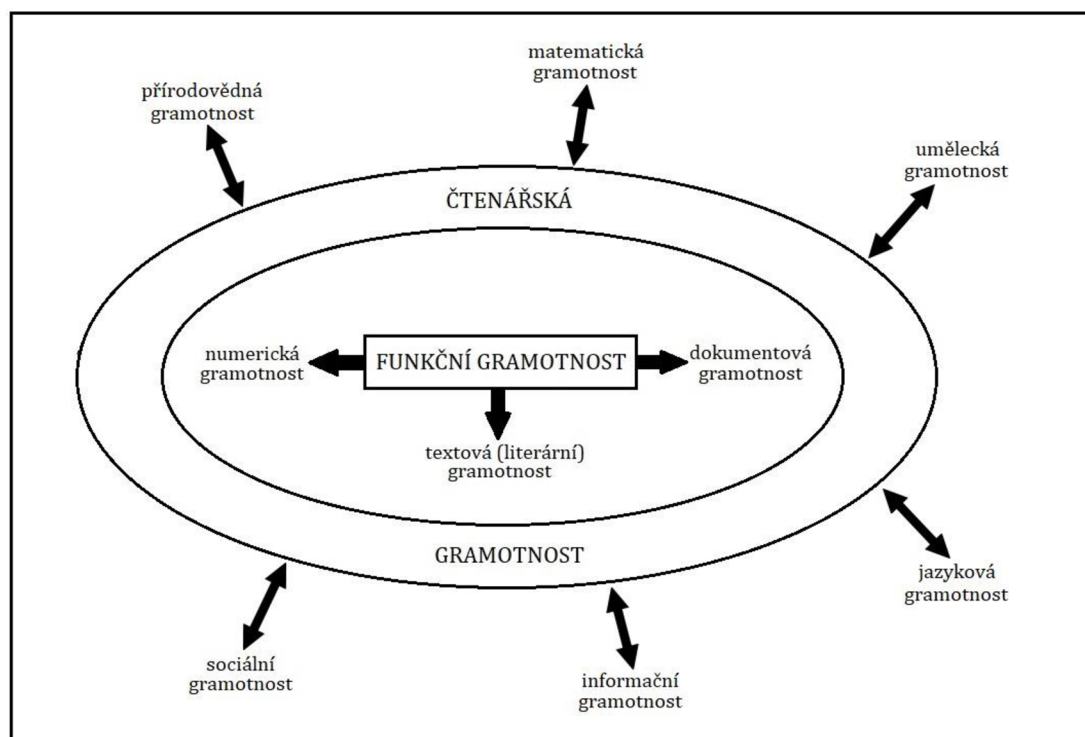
matematická gramotnost

přírodovědná gramotnost

umělecká gramotnost

ČTENÁŘSKÁ

numerická gramotnost

FUNKČNÍ GRAMOTNOST

dokumentová gramotnost

textová (literární) gramotnost

GRAMOTNOST

jazyková gramotnost

sociální gramotnost

informační gramotnost